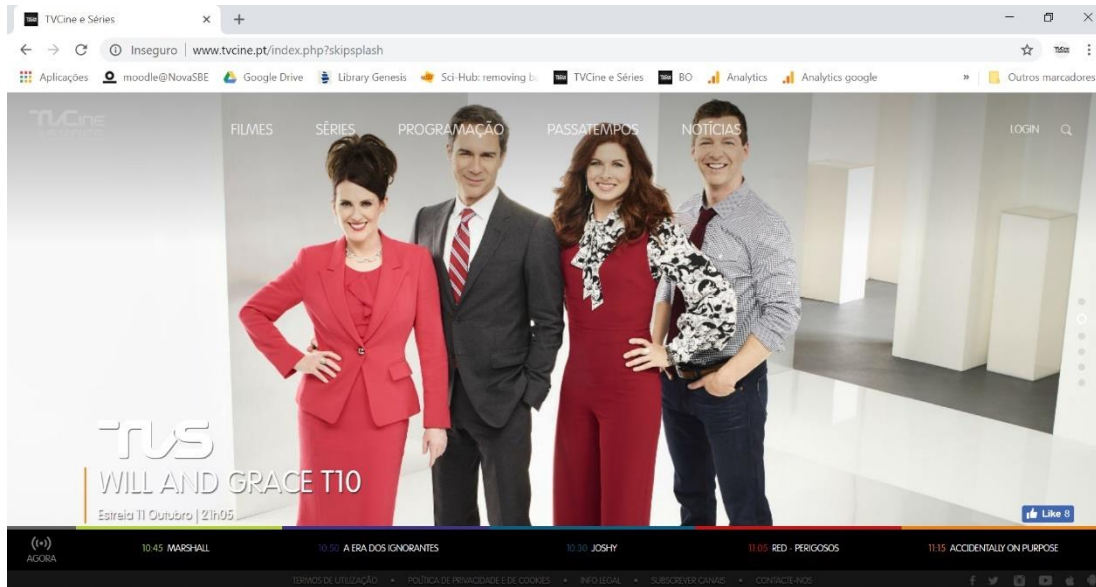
TVCine e Séries × +

Inseguro | www.tvcine.pt/index.php?skipsplash

Aplicações moodle@NovaSBE Google Drive Library Genesis Sci-Hub: removing b TVCine e Séries BO Analytics Analytics google » Outros marcadores

TVCine

FILMES SÉRIES PROGRAMAÇÃO PASSATEMPOS NOTÍCIAS LOGIN

TVS

WILL AND GRACE T10

Estreia 11 Outubro | 21h05

Like 8

AGORA

10:45 MARSHALL

10:50 A ERA DOS IGNORANTES

10:30 JOSHY

11:05 RED - PERIGOSOS

11:15 ACCIDENTALLY ON PURPOSE

TERMOS DE UTILIZAÇÃO • POLÍTICA DE PRIVACIDADE E DE COOKIES • INFO LEGAL • SUBSCREVER CANAIS • CONTACTE-NOS